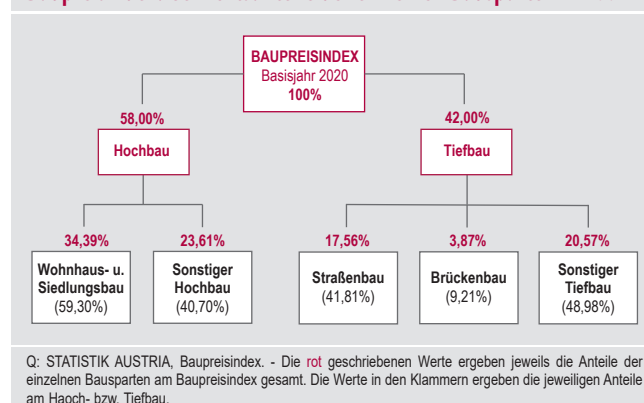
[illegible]

BAUPREISINDEX
Basisjahr 2020
100%

58,00%

Hochbau

42,00%

Tiefbau

34,39%

Wohnhaus- u. Siedlungsbau
(59,30%)

23,61%

Sonstiger Hochbau
(40,70%)

17,56%

Straßenbau
(41,81%)

3,87%

Brückenbau
(9,21%)

20,57%

Sonstiger Tiefbau
(48,98%)

Q: STATISTIK AUSTRIA, Baupreisindex. - Die rot geschriebenen Werte ergeben jeweils die Anteile der einzelnen Bausparten am Baupreisindex gesamt. Die Werte in den Klammern ergeben die jeweiligen Anteile am Haoch- bzw. Tiefbau.